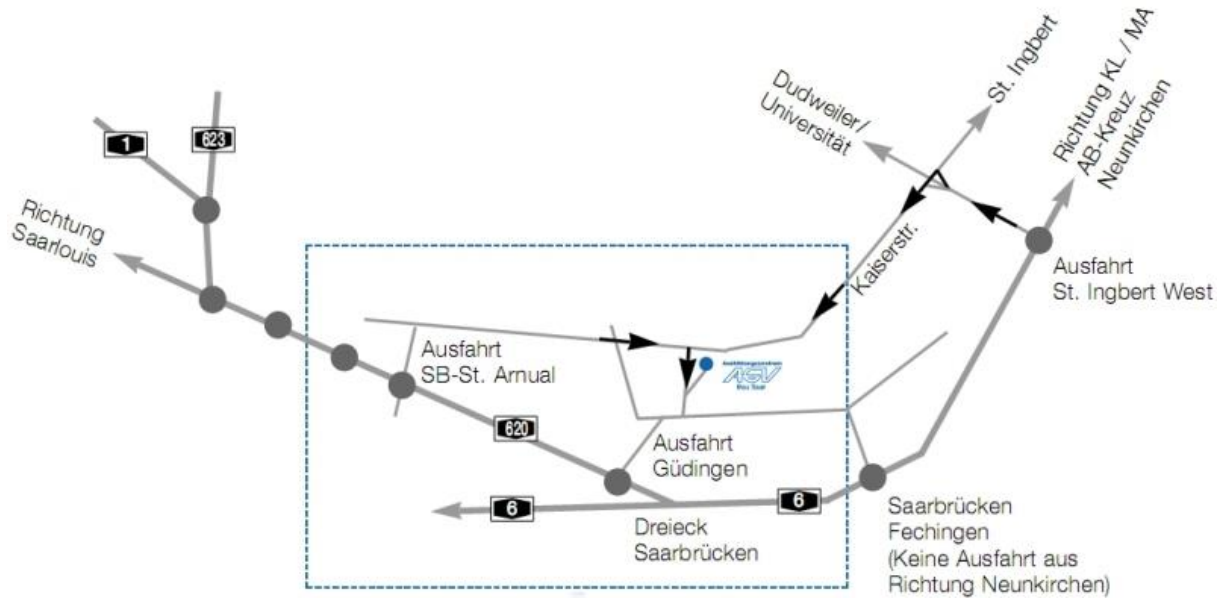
1

623

Richtung Saarlouis

Dudweiler / Universität

St. Ingbert

Richtung KL / MA AB-Kreuz Neunkirchen

Kaiserstr.

Ausfahrt St. Ingbert West

Ausfahrt SB-St. Arnual

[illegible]
AGV
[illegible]

620

Ausfahrt Güdingen

6

6

Dreieck Saarbrücken

Saarbrücken Fechingen (Keine Ausfahrt aus Richtung Neunkirchen)